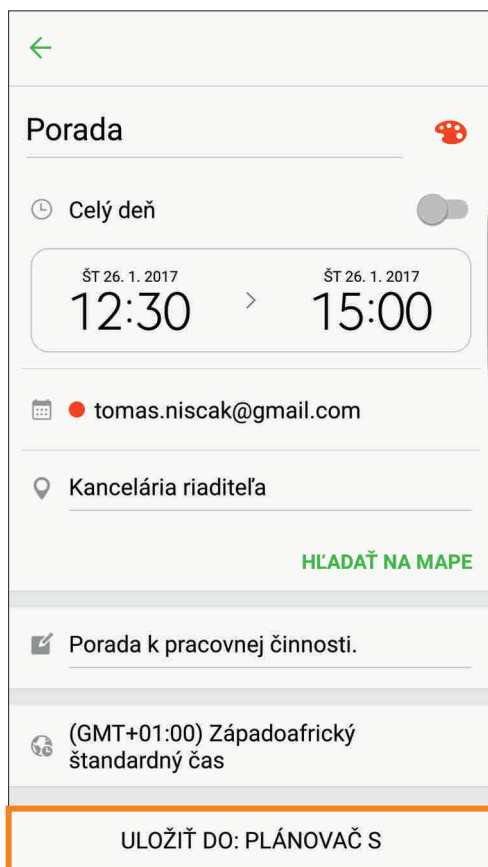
Porada

Celý deň

ŠT 26. 1. 2017
12:30

ŠT 26. 1. 2017
15:00

tomas.niscak@gmail.com

Kancelária riaditeľa

HĽADAŤ NA MAPE

Porada k pracovnej činnosti.

(GMT+01:00) Západoafrický štandardný čas

ULOŽIŤ DO: PLÁNOVAČ S